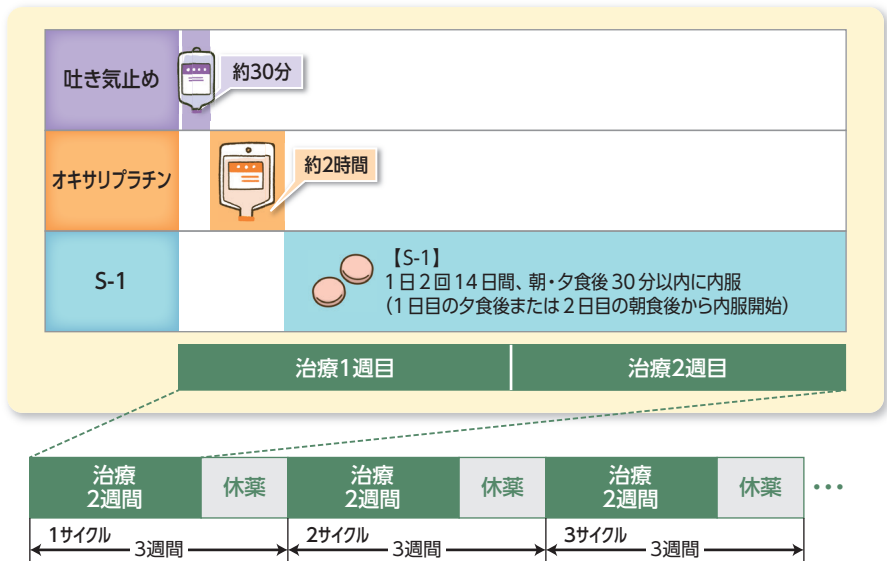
吐き気止め

約30分

オキサリプラチン

約2時間

S-1

【S-1】
1日2回14日間、朝・夕食後30分以内に内服
（1日目の夕食後または2日目の朝食後から内服開始）

治療1週目

治療2週目

| 治療2週間 | 休薬 | 治療2週間 | 休薬 | 治療2週間 | 休薬 | ・・・ |
|---|---|---|---|---|---|---|

1サイクル 3週間

2サイクル 3週間

3サイクル 3週間